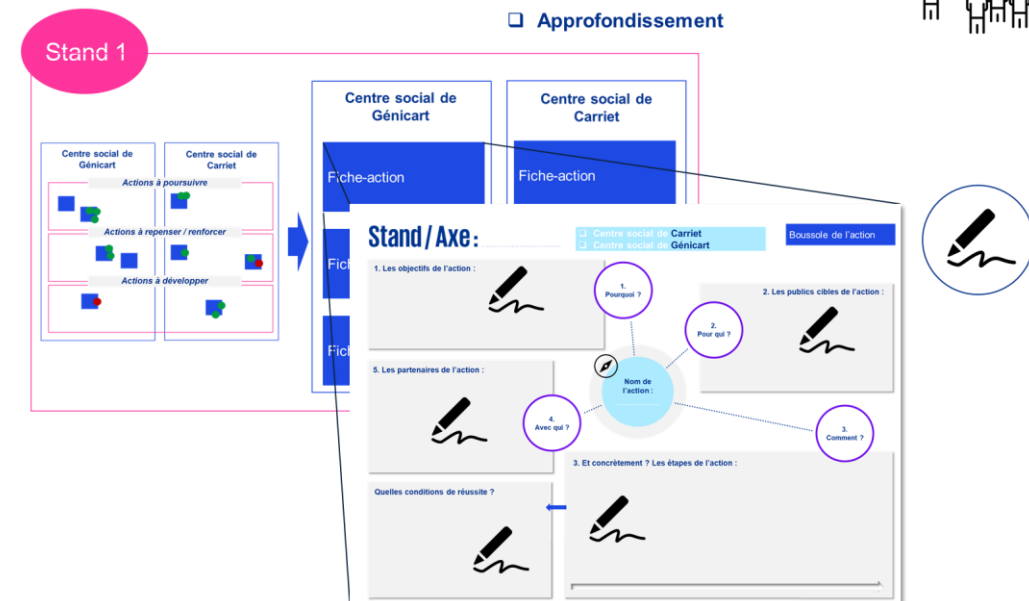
❑ Approfondissement

Stand 1

Centre social de Génicart

Centre social de Carriet

Actions à poursuivre

Actions à repenser / renforcer

Actions à développer

Centre social de Génicart

Centre social de Carriet

Fiche-action

Fiche-action

Fich

Fich

Stand / Axe :

❑ Centre social de Carriet
❑ Centre social de Génicart

Boussole de l'action

1. Les objectifs de l'action :

1. Pourquoi ?

2. Les publics cibles de l'action :

2. Pour qui ?

Nom de l'action :

5. Les partenaires de l'action :

4. Avec qui ?

3. Comment ?

3. Et concrètement ? Les étapes de l'action :

Quelles conditions de réussite ?